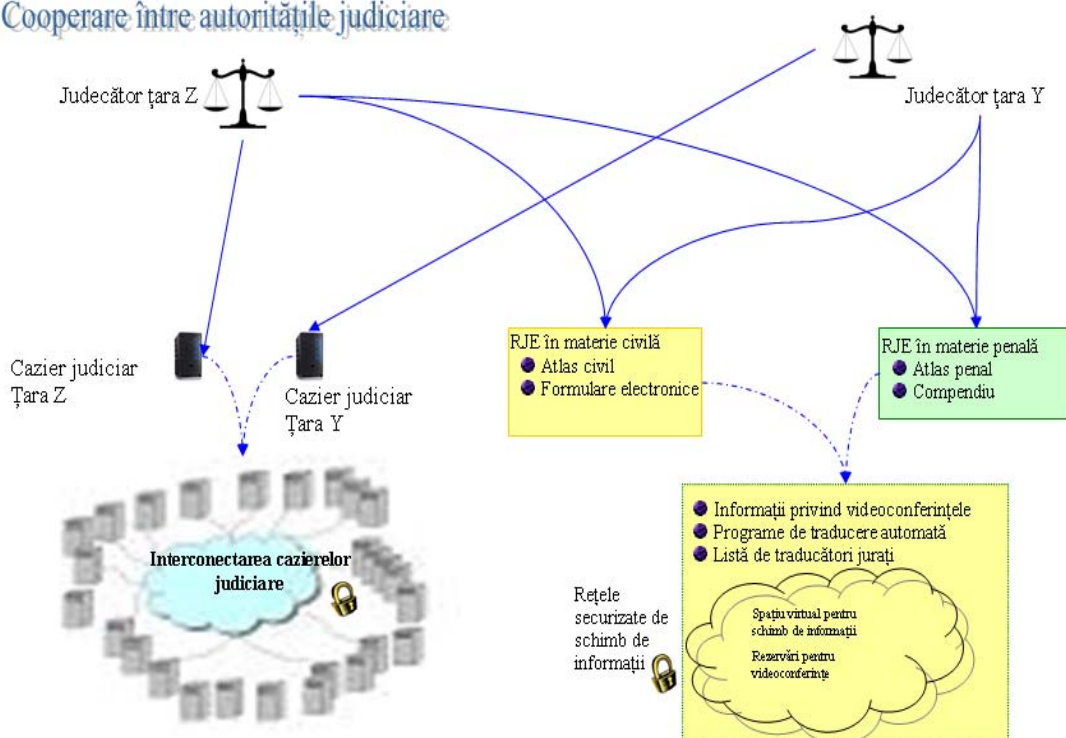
Cooperare între autoritățile judiciare

Judecător țara Z

Judecător țara Y

Cazier judiciar Țara Z

Cazier judiciar Țara Y

RJE în materie civilă
Atlas civil
Formulare electronice

RJE în materie penală
Atlas penal
Compendiu

Interconectarea cazierelor judiciare

Informații privind videoconferințele
Programe de traducere automată
Listă de traducători jurați

Rețele securizate de schimb de informații

Spațiu virtual pentru schimb de informații

Rezervări pentru videoconferințe